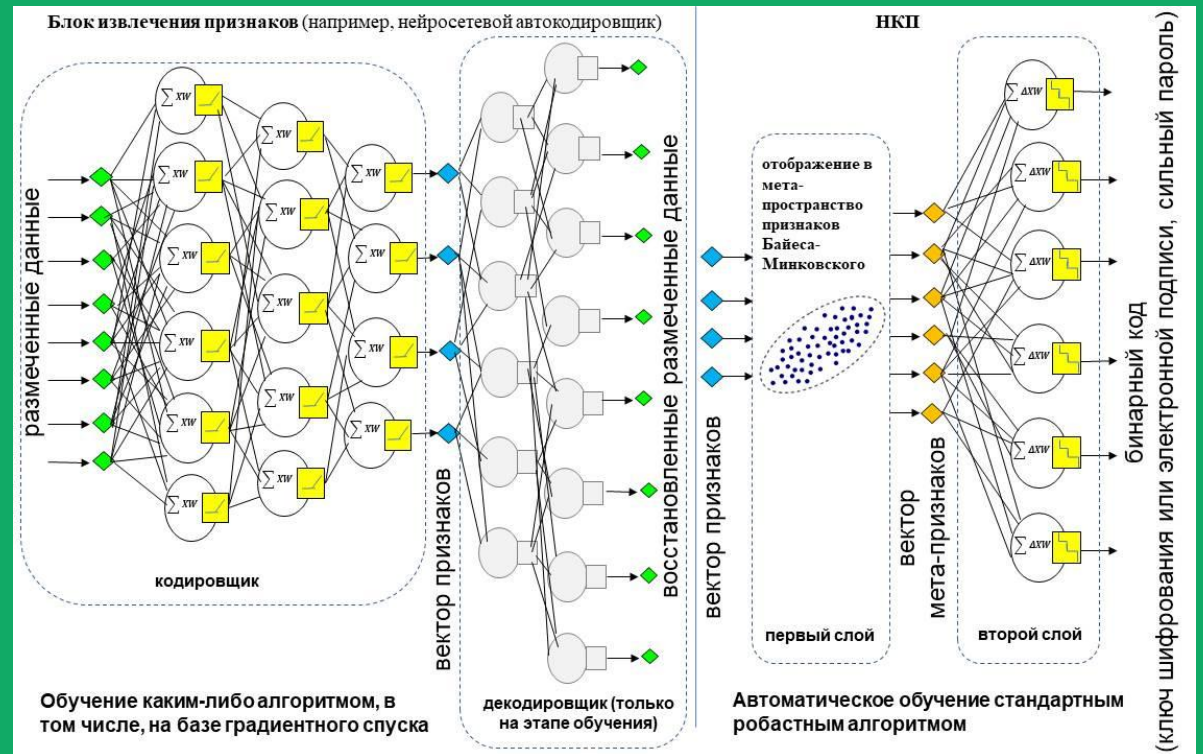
Блок извлечения признаков (например, нейросетевой автокодировщик)

НКП

размеченные данные

$\sum xw$

кодировщик

вектор признаков

восстановленные размеченные данные

декодировщик (только на этапе обучения)

Обучение каким-либо алгоритмом, в том числе, на базе градиентного спуска

вектор признаков

отображение в мета-пространство признаков Байеса-Минковского

первый слой

вектор мета-признаков

$\sum \Delta xw$

второй слой

бинарный код (ключ шифрования или электронной подписи, сильный пароль)

Автоматическое обучение стандартным робастным алгоритмом